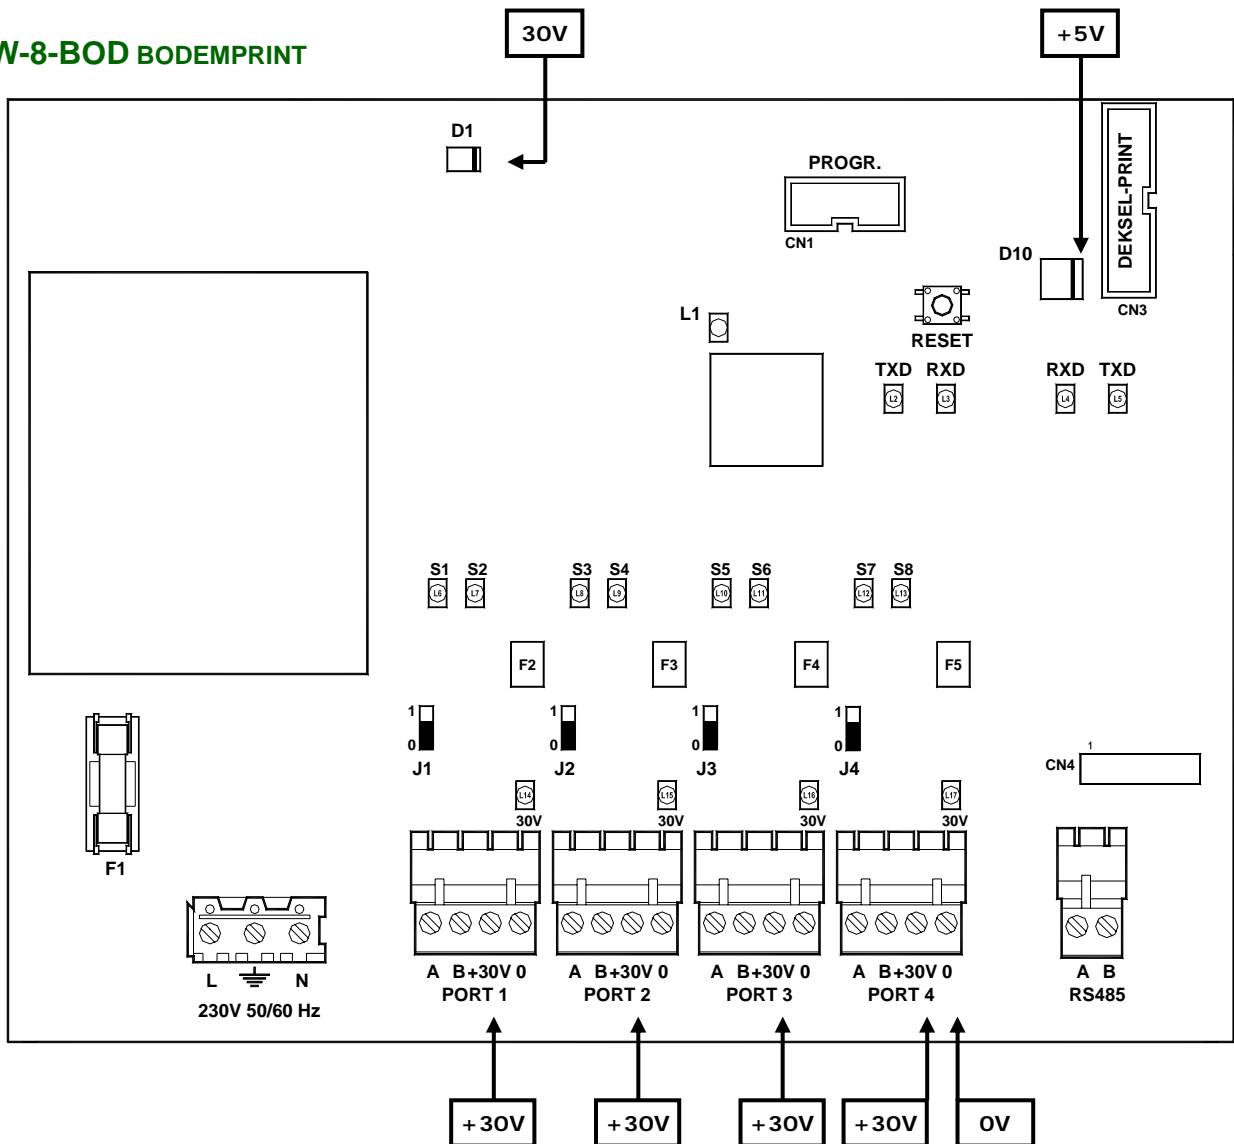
W-8-BOD BODEMPRINT

30V

+5V

D1

PROGR.

CN1

DEKSEL-PRINT

CN3

D10

L1

RESET

TXD RXD

L2 L3

RXD TXD

L4 L5

S1 S2 S3 S4 S5 S6 S7 S8

L6 L7 L8 L9 L10 L11 L12 L13

F2 F3 F4 F5

1 0 J1

1 0 J2

1 0 J3

1 0 J4

CN4 1

L14 30V L15 30V L16 30V L17 30V

F1

L N

230V 50/60 Hz

A B +30V 0
PORT 1

A B +30V 0
PORT 2

A B +30V 0
PORT 3

A B +30V 0
PORT 4

A B
RS485

+30V +30V +30V +30V 0V